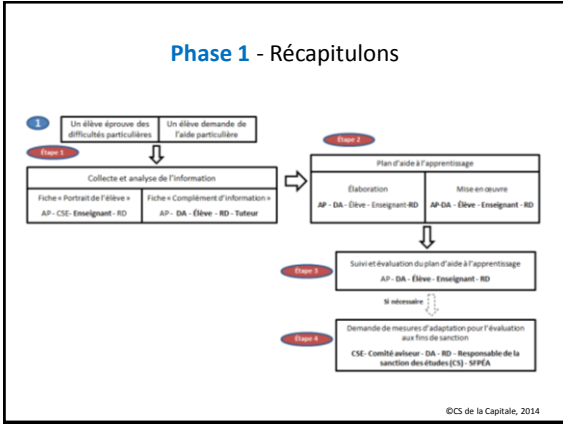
Phase 1 - Récapitulons

1

Un élève éprouve des difficultés particulières

Un élève demande de l'aide particulière

Étape 1

Collecte et analyse de l'information

Fiche « Portrait de l'élève »
AP - CSE- Enseignant - RD

Fiche « Complément d'information »
AP - DA - Élève - RD - Tuteur

Étape 2

Plan d'aide à l'apprentissage

Élaboration
AP - DA - Élève - Enseignant-RD

Mise en œuvre
AP-DA - Élève - Enseignant - RD

Étape 3

Suivi et évaluation du plan d'aide à l'apprentissage
AP - DA - Élève - Enseignant - RD

Si nécessaire

Étape 4

Demande de mesures d'adaptation pour l'évaluation aux fins de sanction
CSE - Comité aviseur - DA - RD - Responsable de la sanction des études (CS) - SFPÉA

©CS de la Capitale, 2014